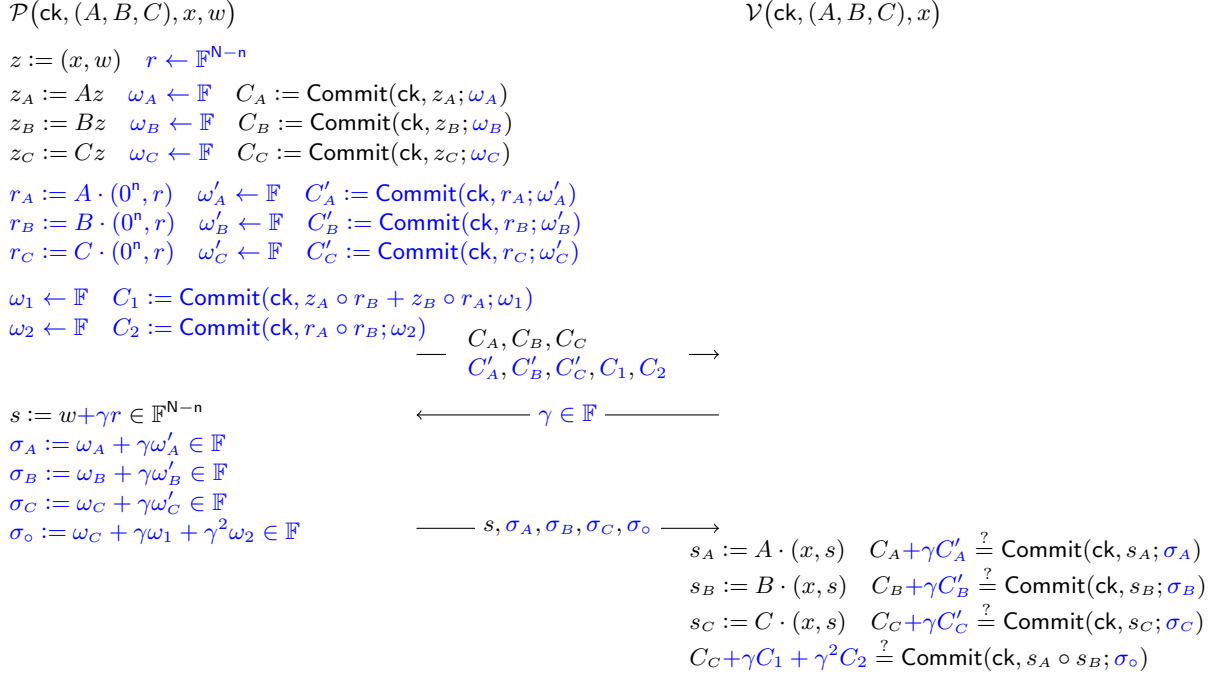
$\mathcal{P}(\mathsf{ck}, (A,B,C), x, w)$

$\mathcal{V}(\mathsf{ck}, (A,B,C), x)$

$z := (x, w) \quad r \leftarrow \mathbb{F}^{\mathsf{N}-\mathsf{n}}$
$z_A := Az \quad \omega_A \leftarrow \mathbb{F} \quad C_A := \mathsf{Commit}(\mathsf{ck}, z_A; \omega_A)$
$z_B := Bz \quad \omega_B \leftarrow \mathbb{F} \quad C_B := \mathsf{Commit}(\mathsf{ck}, z_B; \omega_B)$
$z_C := Cz \quad \omega_C \leftarrow \mathbb{F} \quad C_C := \mathsf{Commit}(\mathsf{ck}, z_C; \omega_C)$

$r_A := A \cdot (0^{\mathsf{n}}, r) \quad \omega'_A \leftarrow \mathbb{F} \quad C'_A := \mathsf{Commit}(\mathsf{ck}, r_A; \omega'_A)$
$r_B := B \cdot (0^{\mathsf{n}}, r) \quad \omega'_B \leftarrow \mathbb{F} \quad C'_B := \mathsf{Commit}(\mathsf{ck}, r_B; \omega'_B)$
$r_C := C \cdot (0^{\mathsf{n}}, r) \quad \omega'_C \leftarrow \mathbb{F} \quad C'_C := \mathsf{Commit}(\mathsf{ck}, r_C; \omega'_C)$

$\omega_1 \leftarrow \mathbb{F} \quad C_1 := \mathsf{Commit}(\mathsf{ck}, z_A \circ r_B + z_B \circ r_A; \omega_1)$
$\omega_2 \leftarrow \mathbb{F} \quad C_2 := \mathsf{Commit}(\mathsf{ck}, r_A \circ r_B; \omega_2)$

$C_A, C_B, C_C$
$C'_A, C'_B, C'_C, C_1, C_2$ $\longrightarrow$

$s := w + \gamma r \in \mathbb{F}^{\mathsf{N}-\mathsf{n}}$ $\longleftarrow \gamma \in \mathbb{F}$
$\sigma_A := \omega_A + \gamma\omega'_A \in \mathbb{F}$
$\sigma_B := \omega_B + \gamma\omega'_B \in \mathbb{F}$
$\sigma_C := \omega_C + \gamma\omega'_C \in \mathbb{F}$
$\sigma_\circ := \omega_C + \gamma\omega_1 + \gamma^2\omega_2 \in \mathbb{F}$

$s, \sigma_A, \sigma_B, \sigma_C, \sigma_\circ \longrightarrow$

$s_A := A \cdot (x, s) \quad C_A + \gamma C'_A \stackrel{?}{=} \mathsf{Commit}(\mathsf{ck}, s_A; \sigma_A)$
$s_B := B \cdot (x, s) \quad C_B + \gamma C'_B \stackrel{?}{=} \mathsf{Commit}(\mathsf{ck}, s_B; \sigma_B)$
$s_C := C \cdot (x, s) \quad C_C + \gamma C'_C \stackrel{?}{=} \mathsf{Commit}(\mathsf{ck}, s_C; \sigma_C)$
$C_C + \gamma C_1 + \gamma^2 C_2 \stackrel{?}{=} \mathsf{Commit}(\mathsf{ck}, s_A \circ s_B; \sigma_\circ)$